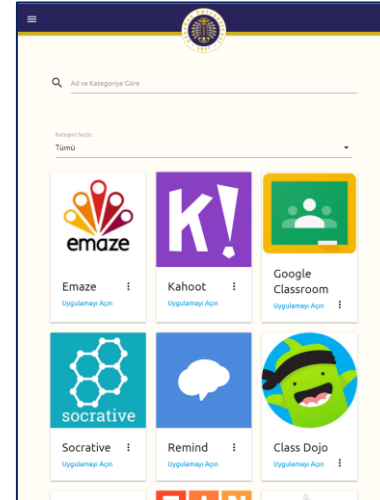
Ad ve Kategoriye Göre

Kategori Seçin
Tümü

emaze
Emaze
Uygulamayı Açın

K!
Kahoot
Uygulamayı Açın

Google Classroom
Uygulamayı Açın

socrative
Socrative
Uygulamayı Açın

Remind
Uygulamayı Açın

Class Dojo
Uygulamayı Açın